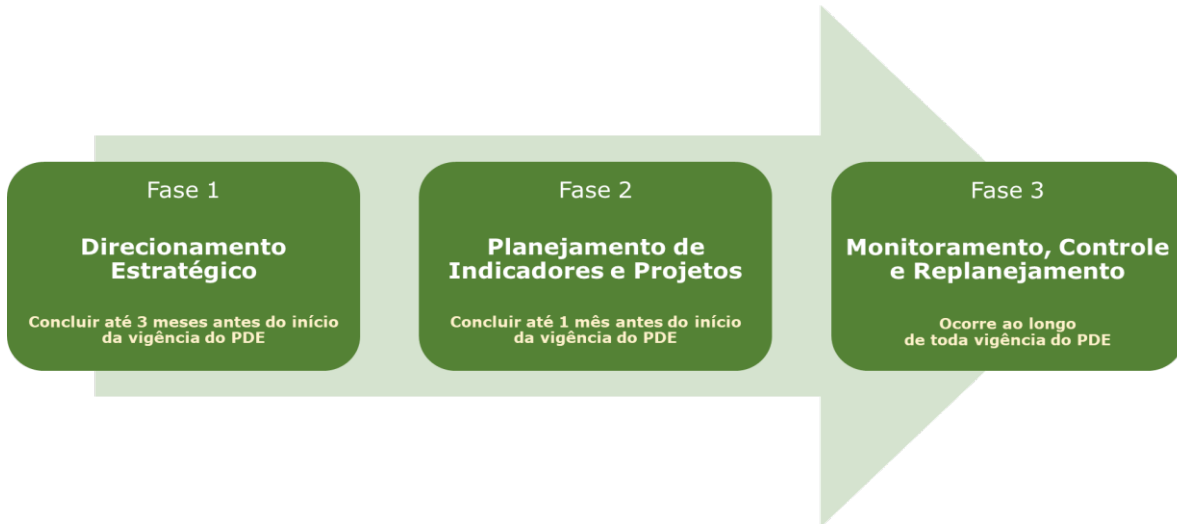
Fase 1

Direcionamento Estratégico

Concluir até 3 meses antes do início da vigência do PDE

Fase 2

Planejamento de Indicadores e Projetos

Concluir até 1 mês antes do início da vigência do PDE

Fase 3

Monitoramento, Controle e Replanejamento

Ocorre ao longo de toda vigência do PDE